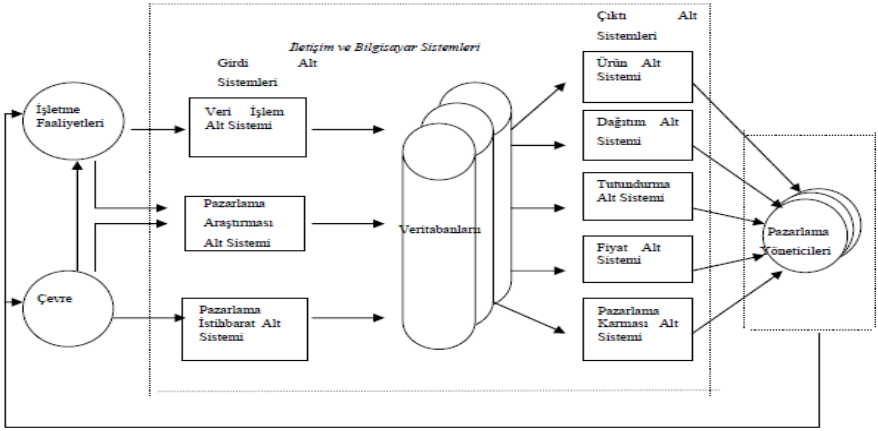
İletişim ve Bilgisayar Sistemleri

Girdi Alt Sistemleri

Çıktı Alt Sistemleri

İşletme Faaliyetleri

Veri İşlem Alt Sistemi

Pazarlama Araştırması Alt Sistemi

Çevre

Pazarlama İstihbarat Alt Sistemi

Veritabanları

Ürün Alt Sistemi

Dağıtım Alt Sistemi

Tutundurma Alt Sistemi

Fiyat Alt Sistemi

Pazarlama Karması Alt Sistemi

Pazarlama Yöneticileri